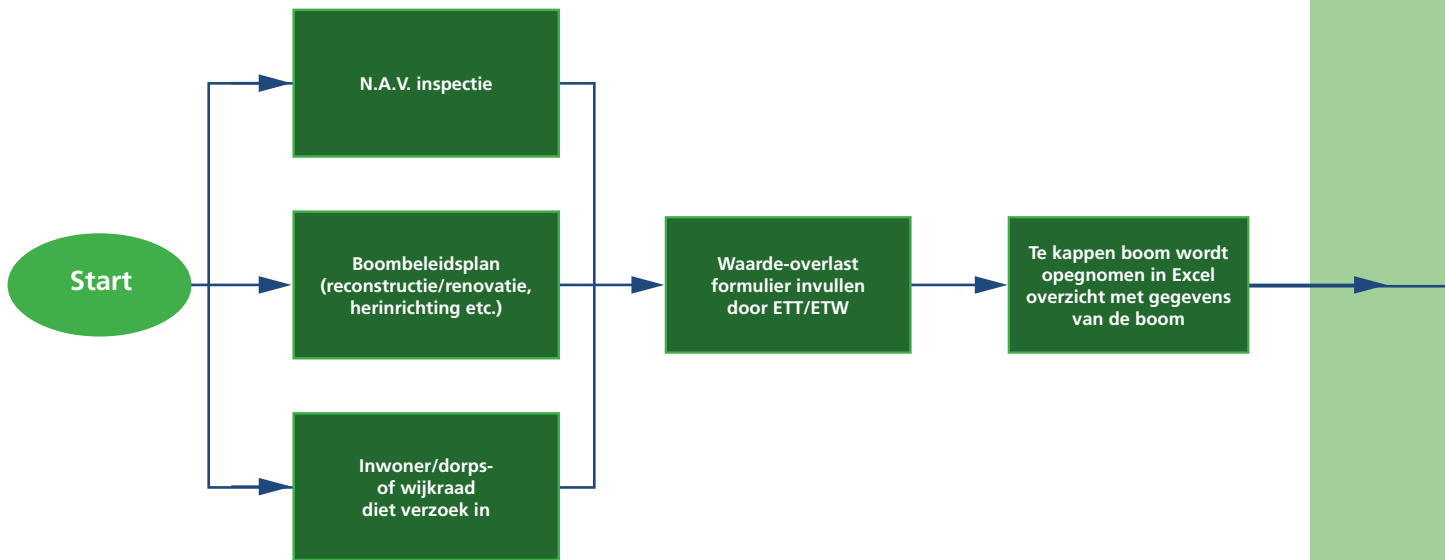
Start

N.A.V. inspectie

Boombeleidsplan (reconstructie/renovatie, herinrichting etc.)

Inwoner/dorps- of wijkraad diet verzoek in

Waarde-overlast formulier invullen door ETT/ETW

Te kappen boom wordt opgenomen in Excel overzicht met gegevens van de boom